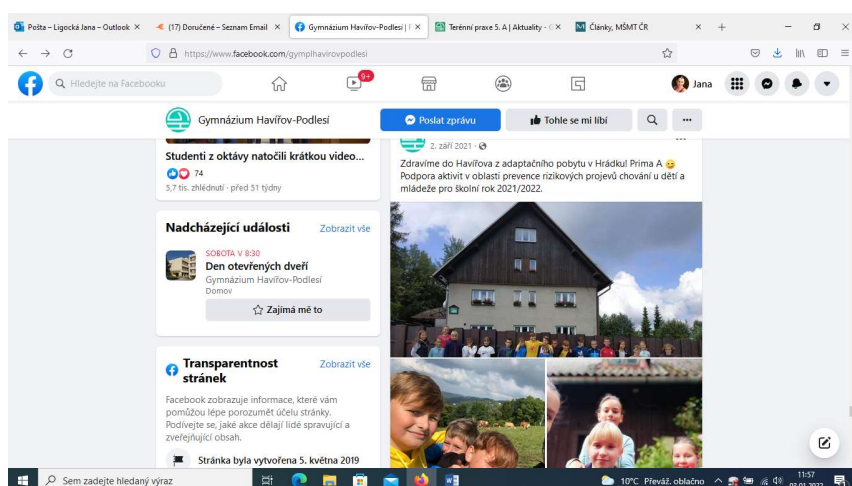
Pošta – Ligocká Jana – Outlook ×
(17) Doručené – Seznam Email ×
Gymnázium Havířov-Podlesí | F ×
Terénní praxe 5. A | Aktuality - G ×
Články, MŠMT ČR ×

https://www.facebook.com/gymplhavirovpodlesi

Hledejte na Facebooku
9+
Jana

Gymnázium Havířov-Podlesí
Poslat zprávu
Tohle se mi líbí
···

Studenti z oktávy natočili krátkou video...
74
5,7 tis. zhlédnutí · před 51 týdny

Nadcházející události
Zobrazit vše
SOBOTA V 8:30
Den otevřených dveří
Gymnázium Havířov-Podlesí
Domov
Zajímá mě to

Transparentnost stránek
Zobrazit vše
Facebook zobrazuje informace, které vám pomůžou lépe porozumět účelu stránky. Podívejte se, jaké akce dělají lidé spravující a zveřejňující obsah.
Stránka byla vytvořena 5. května 2019

2. září 2021 ·
Zdravíme do Havířova z adaptačního pobytu v Hrádku! Prima A 😉
Podpora aktivit v oblasti prevence rizikových projevů chování u dětí a mládeže pro školní rok 2021/2022.

Sem zadejte hledaný výraz
10°C Převáž. oblačno
11:57
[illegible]